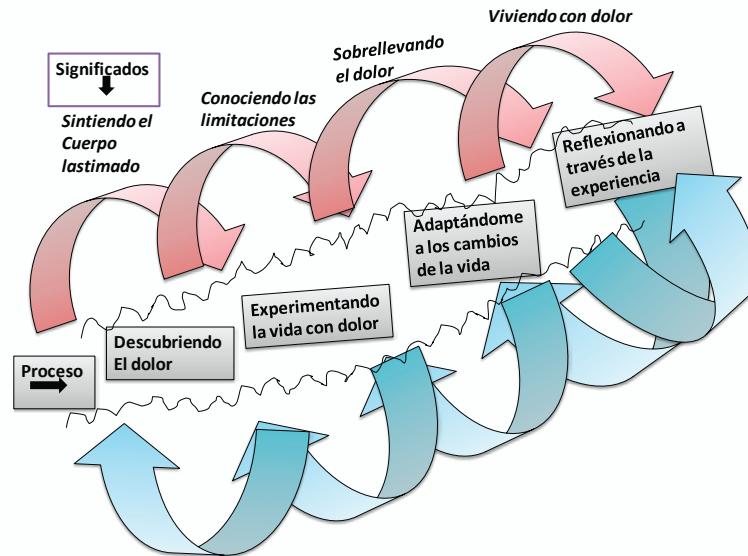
Significados

Sintiendo el Cuerpo lastimado

Conociendo las limitaciones

Sobrellevando el dolor

Viviendo con dolor

Reflexionando a través de la experiencia

Adaptándome a los cambios de la vida

Experimentando la vida con dolor

Descubriendo El dolor

Proceso